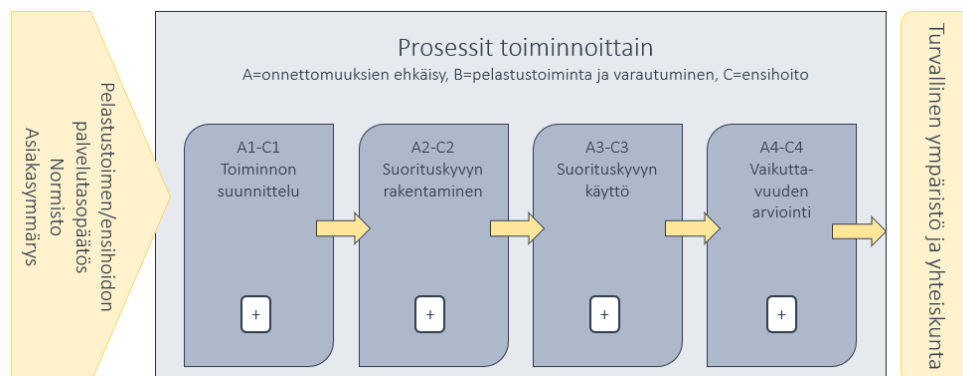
Pelastustoimen/ensihoidon palvelutasopäätös
Normisto
Asiakasymmärys

Prosessit toiminnoittain

A=onnettomuuksien ehkäisy, B=pelastustoiminta ja varautuminen, C=ensihoito

A1-C1
Toiminnon suunnittelu

+

A2-C2
Suorituskyvyn rakentaminen

+

A3-C3
Suorituskyvyn käyttö

+

A4-C4
Vaikuttavuuden arviointi

+

Turvallinen ympäristö ja yhteiskunta